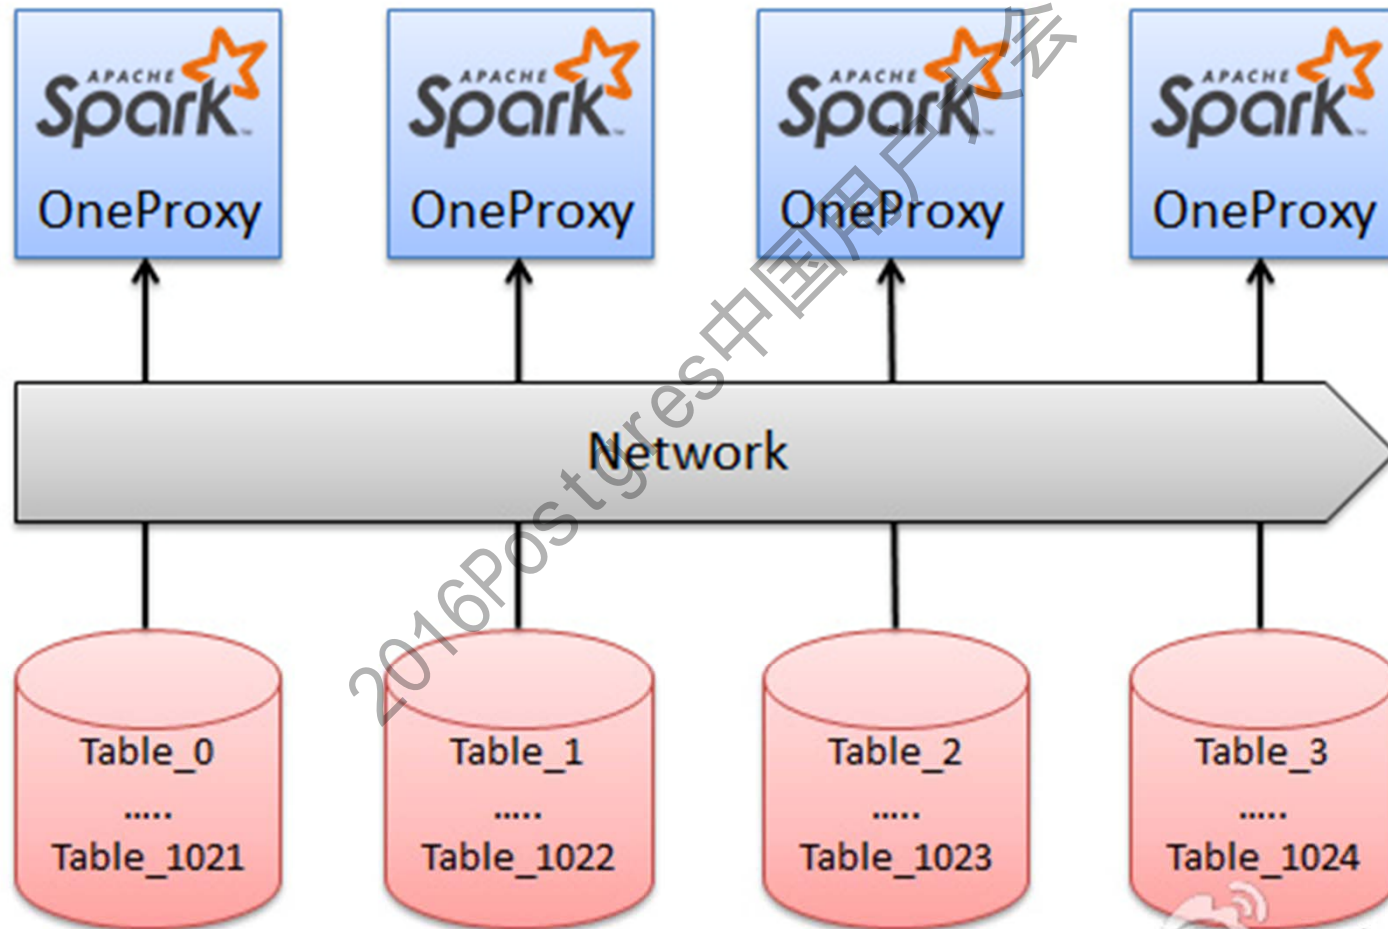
APACHE Spark OneProxy

APACHE Spark OneProxy

APACHE Spark OneProxy

APACHE Spark OneProxy

Network

Table_0
.....
Table_1021

Table_1
.....
Table_1022

Table_2
.....
Table_1023

Table_3
.....
Table_1024

2016Postgres中国用户大会